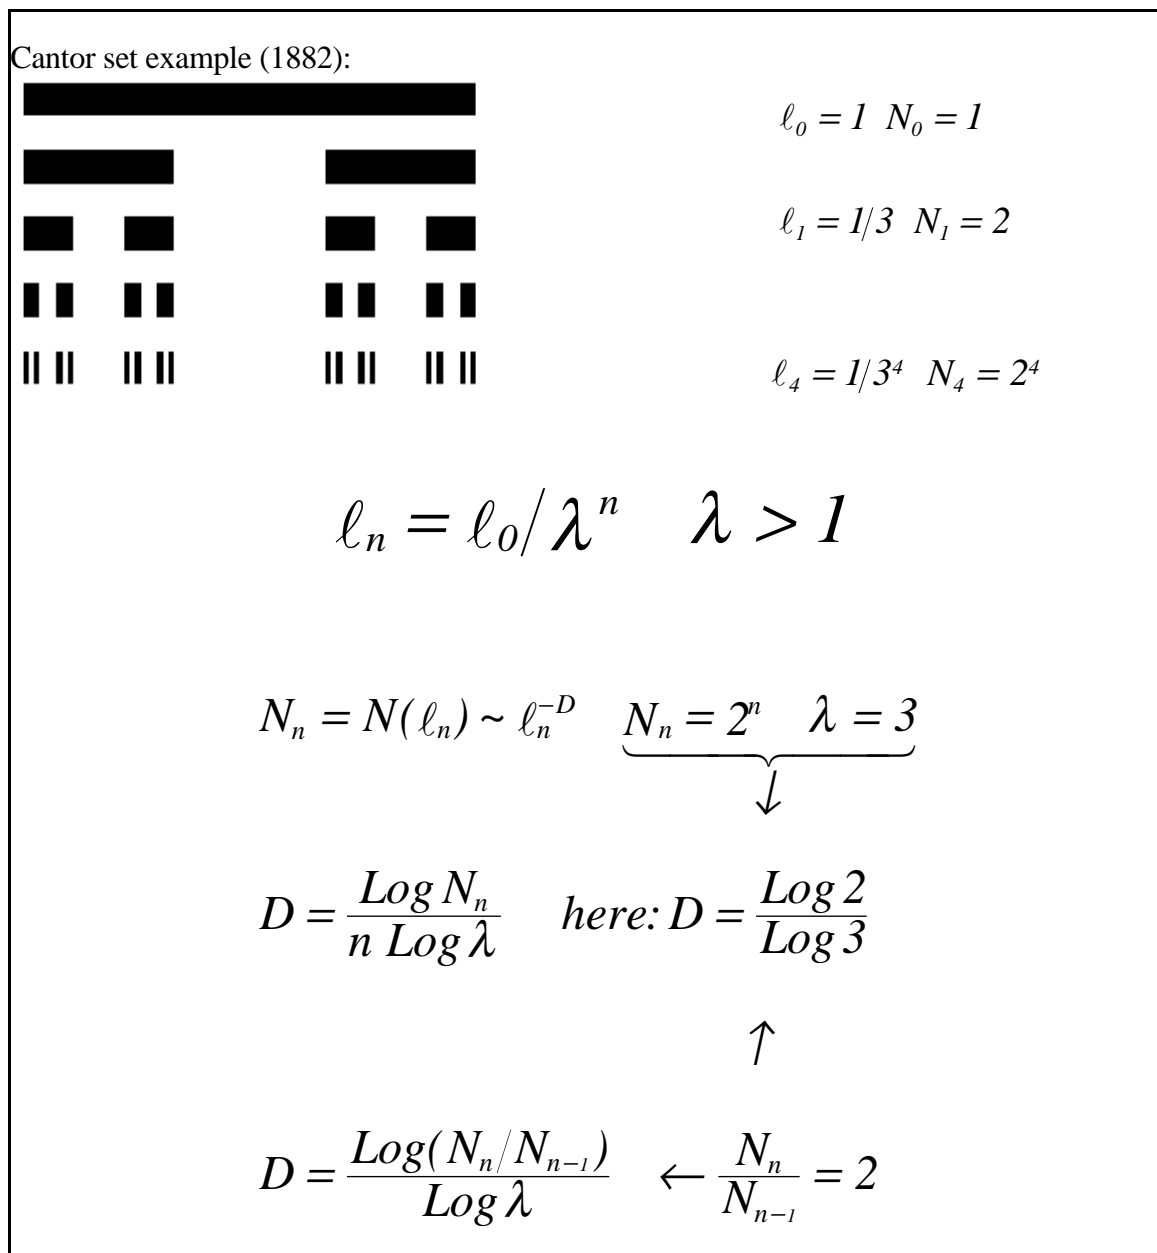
Cantor set example (1882):

$\ell_0 = 1 \quad N_0 = 1$

$\ell_1 = 1/3 \quad N_1 = 2$

$\ell_4 = 1/3^4 \quad N_4 = 2^4$

$\ell_n = \ell_0/\lambda^n \quad \lambda > 1$

$N_n = N(\ell_n) \sim \ell_n^{-D} \quad \underbrace{N_n = 2^n \quad \lambda = 3}$

$\downarrow$

$D = \frac{Log\, N_n}{n\, Log\, \lambda} \quad here: D = \frac{Log\, 2}{Log\, 3}$

$\uparrow$

$D = \frac{Log(N_n/N_{n-1})}{Log\, \lambda} \quad \leftarrow \frac{N_n}{N_{n-1}} = 2$